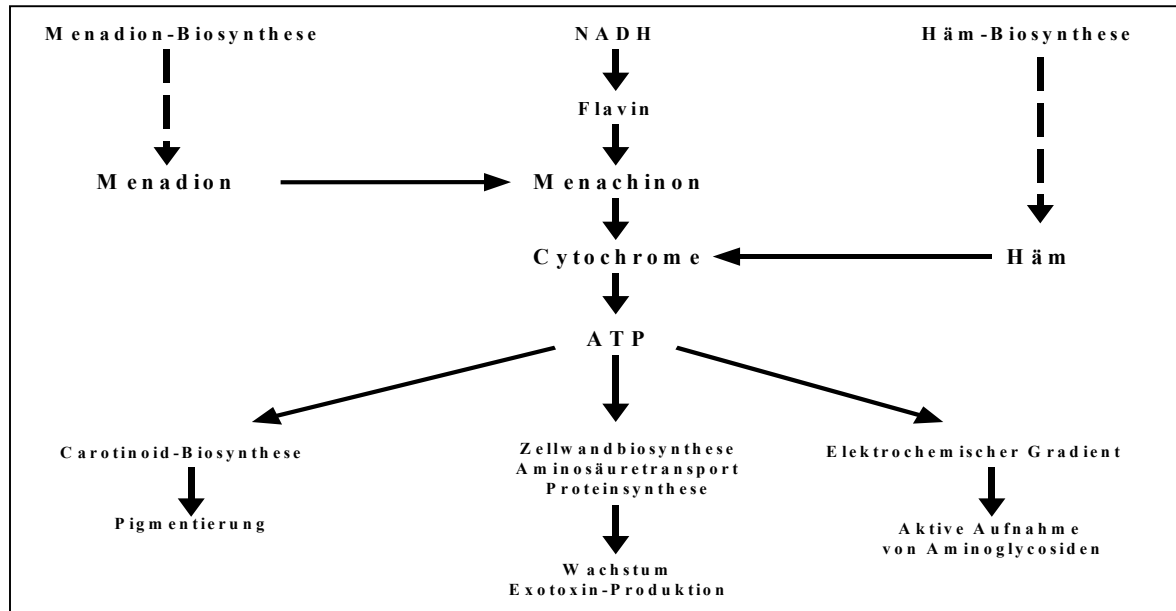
Menadion-Biosynthese

NADH

Häm-Biosynthese

Flavin

Menadion

Menachinon

Cytochrome

Häm

ATP

Carotinoid-Biosynthese

Pigmentierung

Zellwandbiosynthese
Aminosäuretransport
Proteinsynthese

Wachstum
Exotoxin-Produktion

Elektrochemischer Gradient

Aktive Aufnahme
von Aminoglycosiden